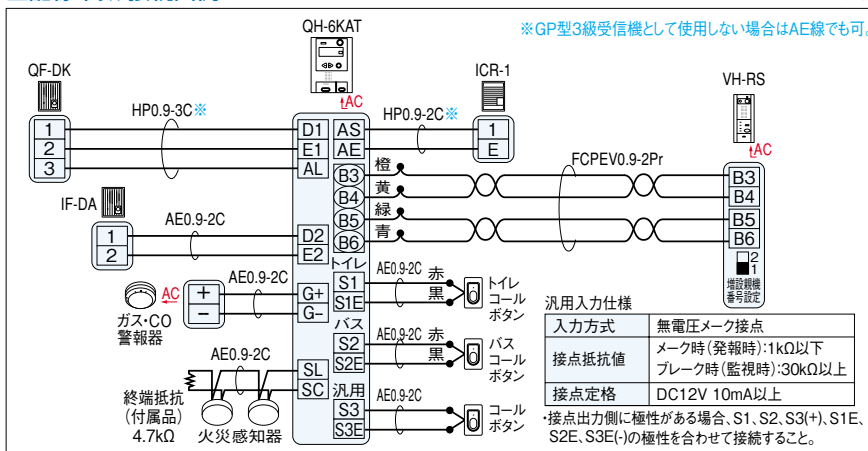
※GP型3級受信機として使用しない場合はAE線でも可。

QH-6KAT

QF-DK

ICR-1

VH-RS

AC

HP0.9-3C※

HP0.9-2C※

AC

1
2
3

D1
E1
AL

AS
AE

1
E

橙
黄
緑
青

B3
B4
B5
B6

FCPEV0.9-2Pr

B3
B4
B5
B6

IF-DA

AE0.9-2C

1
2

D2
E2

2
1
増設親機番号設定

トイレ

AE0.9-2C

AC

+
−

G+
G−

S1
S1E

AE0.9-2C
赤
黒

トイレコールボタン

ガス・CO警報器

バス

S2
S2E

AE0.9-2C
赤
黒

バスコールボタン

AE0.9-2C

SL
SC

汎用

S3
S3E

AE0.9-2C

コールボタン

終端抵抗
(付属品)
4.7kΩ

火災感知器

汎用入力仕様

| 入力方式 | 無電圧メーク接点 |
|---|---|
| 接点抵抗値 | メーク時(発報時):1kΩ以下<br>ブレーク時(監視時):30kΩ以上 |
| 接点定格 | DC12V 10mA以上 |

•接点出力側に極性がある場合、S1, S2, S3(+)、S1E, S2E, S3E(-)の極性を合わせて接続すること。